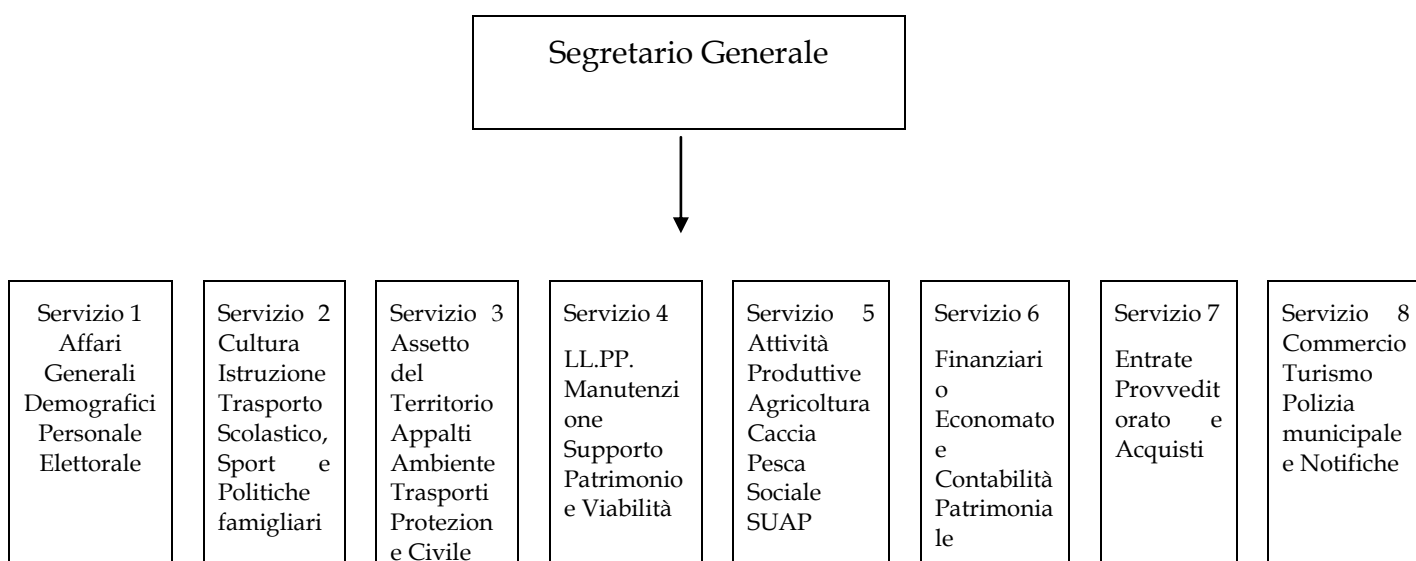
Segretario Generale

Servizio 1 Affari Generali Demografici Personale Elettorale

Servizio 2 Cultura Istruzione Trasporto Scolastico, Sport e Politiche famigliari

Servizio 3 Assetto del Territorio Appalti Ambiente Trasporti Protezione Civile

Servizio 4 LL.PP. Manutenzione Supporto Patrimonio e Viabilità

Servizio 5 Attività Produttive Agricoltura Caccia Pesca Sociale SUAP

Servizio 6 Finanziario Economato e Contabilità Patrimoniale

Servizio 7 Entrate Provveditorato e Acquisti

Servizio 8 Commercio Turismo Polizia municipale e Notifiche